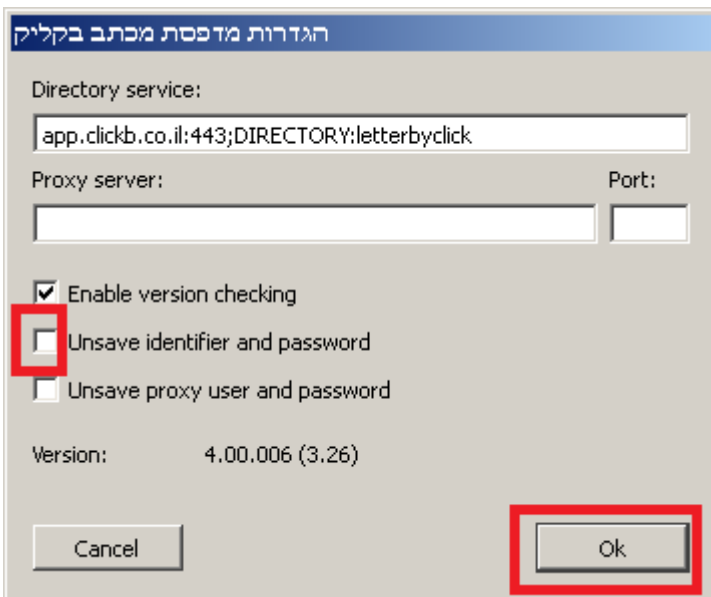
הגדרות מדפסת מכתב בקליק

Directory service:

app.clickb.co.il:443;DIRECTORY:letterbyclick

Proxy server:

Port:

Enable version checking

Unsave identifier and password

Unsave proxy user and password

Version: 4.00.006 (3.26)

Cancel

Ok